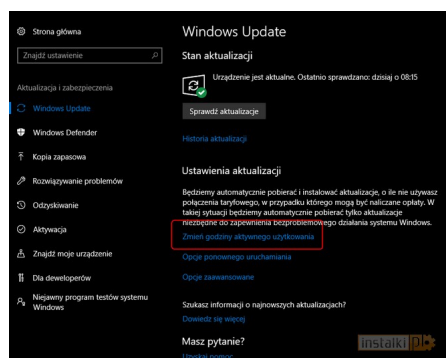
Strona główna

Znajdź ustawienie

Aktualizacja i zabezpieczenia

Windows Update

Windows Defender

Kopia zapasowa

Rozwiązywanie problemów

Odzyskiwanie

Aktywacja

Znajdź moje urządzenie

Dla deweloperów

Niejawny program testów systemu Windows

Windows Update

Stan aktualizacji

Urządzenie jest aktualne. Ostatnio sprawdzano: dzisiaj o 08:15

Sprawdź aktualizacje

Historia aktualizacji

Ustawienia aktualizacji

Będziemy automatycznie pobierać i instalować aktualizacje, o ile nie używasz połączenia taryfowego, w przypadku którego mogą być naliczane opłaty. W takiej sytuacji będziemy automatycznie pobierać tylko aktualizacje niezbędne do zapewnienia bezproblemowego działania systemu Windows.

Zmień godziny aktywnego użytkowania

Opcje ponownego uruchamiania

Opcje zaawansowane

Szukasz informacji o najnowszych aktualizacjach?

Dowiedz się więcej

Masz pytanie?

Uzyskaj pomoc

Instalki